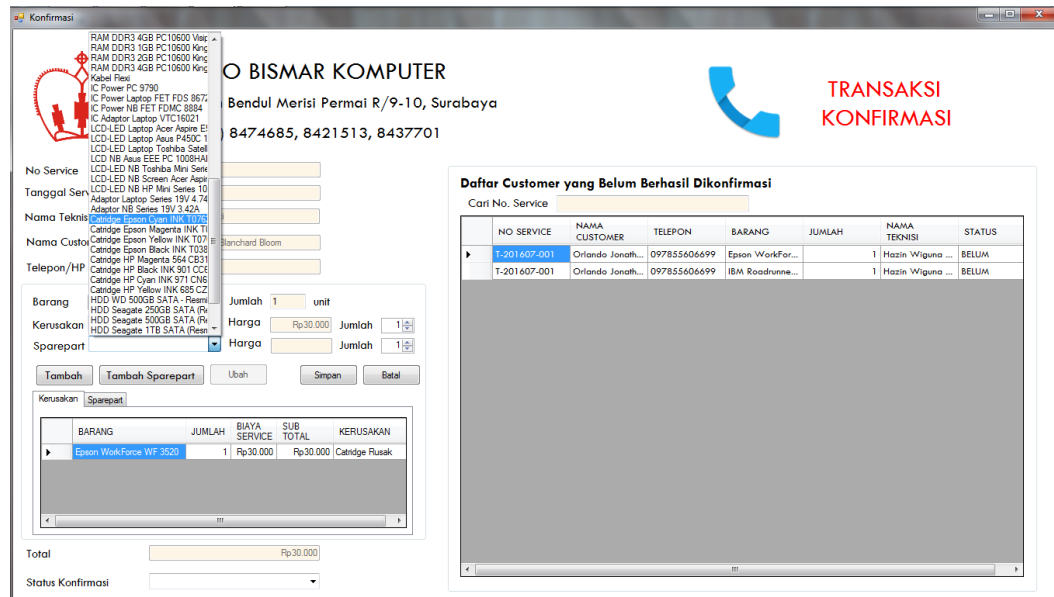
Konfirmasi

RAM DDR3 4GB PC10600 Visip
RAM DDR3 1GB PC10600 King
RAM DDR3 2GB PC10600 King
RAM DDR3 4GB PC10600 King
Kabel Flexi
IC Power PC 9790
IC Power Laptop FET FDS 8672
IC Power NB FET FDMC 8884
IC Adaptor Laptop VTC16021
LCD-LED Laptop Acer Aspire E
LCD-LED Laptop Asus P450C 1
LCD-LED Laptop Toshiba Satell
LCD NB Asus EEE PC 1008HA
LCD-LED NB Toshiba Mini Serie
LCD-LED NB Screen Acer Aspir
LCD-LED NB HP Mini Series 10
Adaptor Laptop Series 19V 4.74
Adaptor NB Series 19V 3.42A
Catridge Epson Cyan INK T076
Catridge Epson Magenta INK T
Catridge Epson Yellow INK T07
Catridge Epson Black INK T038
Catridge HP Magenta 564 CB31
Catridge HP Black INK 901 CC6
Catridge HP Cyan INK 971 CN0
Catridge HP Yellow INK 685 CZ
HDD WD 500GB SATA - Resmi
HDD Seagate 250GB SATA (Re
HDD Seagate 500GB SATA (Re
HDD Seagate 1TB SATA (Resm

O BISMAR KOMPUTER
Bendul Merisi Permai R/9-10, Surabaya
) 8474685, 8421513, 8437701

TRANSAKSI KONFIRMASI

No Service
Tanggal Serv
Nama Teknis
Nama Custo
Blanchard Bloom
Telepon/HP

Barang
Jumlah 1 unit
Kerusakan
Harga Rp30.000
Jumlah 1
Sparepart
Harga
Jumlah 1

Tambah
Tambah Sparepart
Ubah
Simpan
Batal

Kerusakan
Sparepart

| BARANG | JUMLAH | BIAYA SERVICE | SUB TOTAL | KERUSAKAN |
|---|---|---|---|---|
| Epson WorkForce WF 3520 | 1 | Rp30.000 | Rp30.000 | Catridge Rusak |

Total Rp30.000

Status Konfirmasi

Daftar Customer yang Belum Berhasil Dikonfirmasi
Cari No. Service

| NO SERVICE | NAMA CUSTOMER | TELEPON | BARANG | JUMLAH | NAMA TEKNISI | STATUS |
|---|---|---|---|---|---|---|
| T-201607-001 | Orlando Jonath... | 097855606699 | Epson WorkFor... | 1 | Hazin Wiguna ... | BELUM |
| T-201607-001 | Orlando Jonath... | 097855606699 | IBM Roadrunne... | 1 | Hazin Wiguna ... | BELUM |